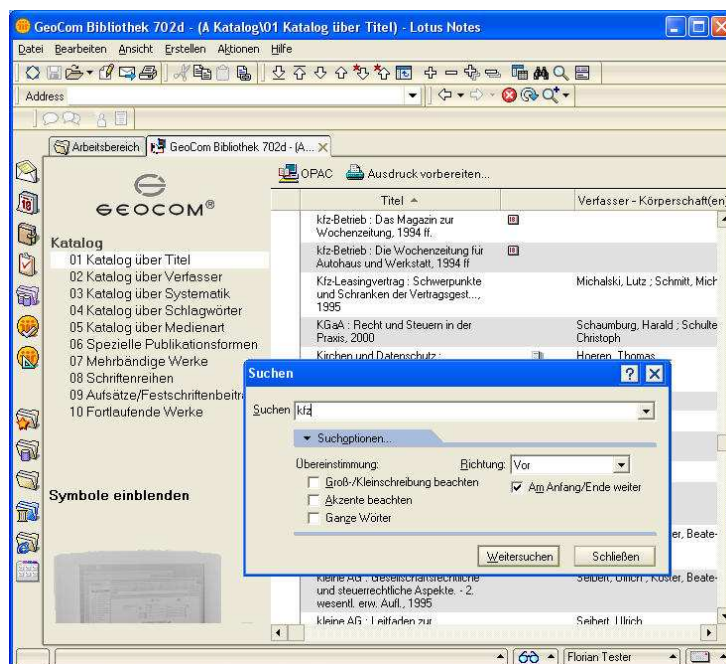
GeoCom Bibliothek 702d - (A Katalog\01 Katalog über Titel) - Lotus Notes

Datei Bearbeiten Ansicht Erstellen Aktionen Hilfe

Address

Arbeitsbereich GeoCom Bibliothek 702d - (A...

GEOCOM®

Katalog
01 Katalog über Titel
02 Katalog über Verfasser
03 Katalog über Systematik
04 Katalog über Schlagwörter
05 Katalog über Medienart
06 Spezielle Publikationsformen
07 Mehrbändige Werke
08 Schriftenreihen
09 Aufsätze/Festschriftenbeitr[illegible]
10 Fortlaufende Werke

Symbole einblenden

OPAC Ausdruck vorbereiten...

| Titel | | Verfasser - Körperschaft(en) |
|---|---|---|
| kfz-Betrieb : Das Magazin zur Wochenzeitung, 1994 ff. | | |
| kfz-Betrieb : Die Wochenzeitung für Autohaus und Werkstatt, 1994 ff | | |
| Kfz-Leasingvertrag : Schwerpunkte und Schranken der Vertragsgest..., 1995 | | Michalski, Lutz ; Schmitt, Mich |
| KGaA : Recht und Steuern in der Praxis, 2000 | | Schaumburg, Harald ; Schulte Christoph |
| Kirchen und Datenschutz : | | Hoeren, Thomas |
| | | er, Beate- |
| Kleine AG : Gesellschaftsrechtliche und steuerrechtliche Aspekte. - 2. wesentl. erw. Aufl., 1995 | | Seibert, Ulrich ; Köster, Beate- |
| kleine AG : Leitfaden zur | | Seibert, Ulrich |

Suchen

Suchen kfz

Suchoptionen...

Übereinstimmung:
Groß-/Kleinschreibung beachten
Akzente beachten
Ganze Wörter

Richtung: Vor
Am Anfang/Ende weiter

Weitersuchen Schließen

Florian Tester